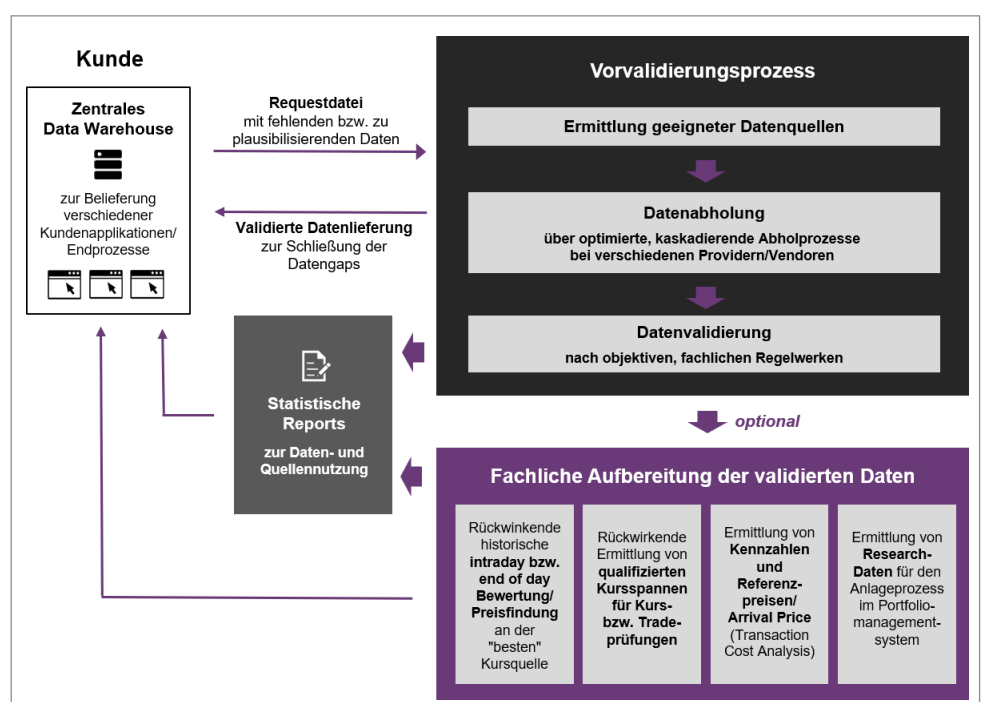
Kunde

Zentrales Data Warehouse

zur Belieferung verschiedener Kundenapplikationen/ Endprozesse

Requestdatei
mit fehlenden bzw. zu plausibilisierenden Daten

Validierte Datenlieferung
zur Schließung der Datengaps

Vorvalidierungsprozess

Ermittlung geeigneter Datenquellen

Datenabholung
über optimierte, kaskadierende Abholprozesse bei verschiedenen Providern/Vendoren

Datenvalidierung
nach objektiven, fachlichen Regelwerken

Statistische Reports
zur Daten- und Quellennutzung

optional

Fachliche Aufbereitung der validierten Daten

Rückwinkende historische intraday bzw. end of day Bewertung/ Preisfindung an der "besten" Kursquelle

Rückwirkende Ermittlung von qualifizierten Kursspannen für Kurs- bzw. Tradeprüfungen

Ermittlung von Kennzahlen und Referenzpreisen/ Arrival Price (Transaction Cost Analysis)

Ermittlung von Research-Daten für den Anlageprozess im Portfoliomanagementsystem